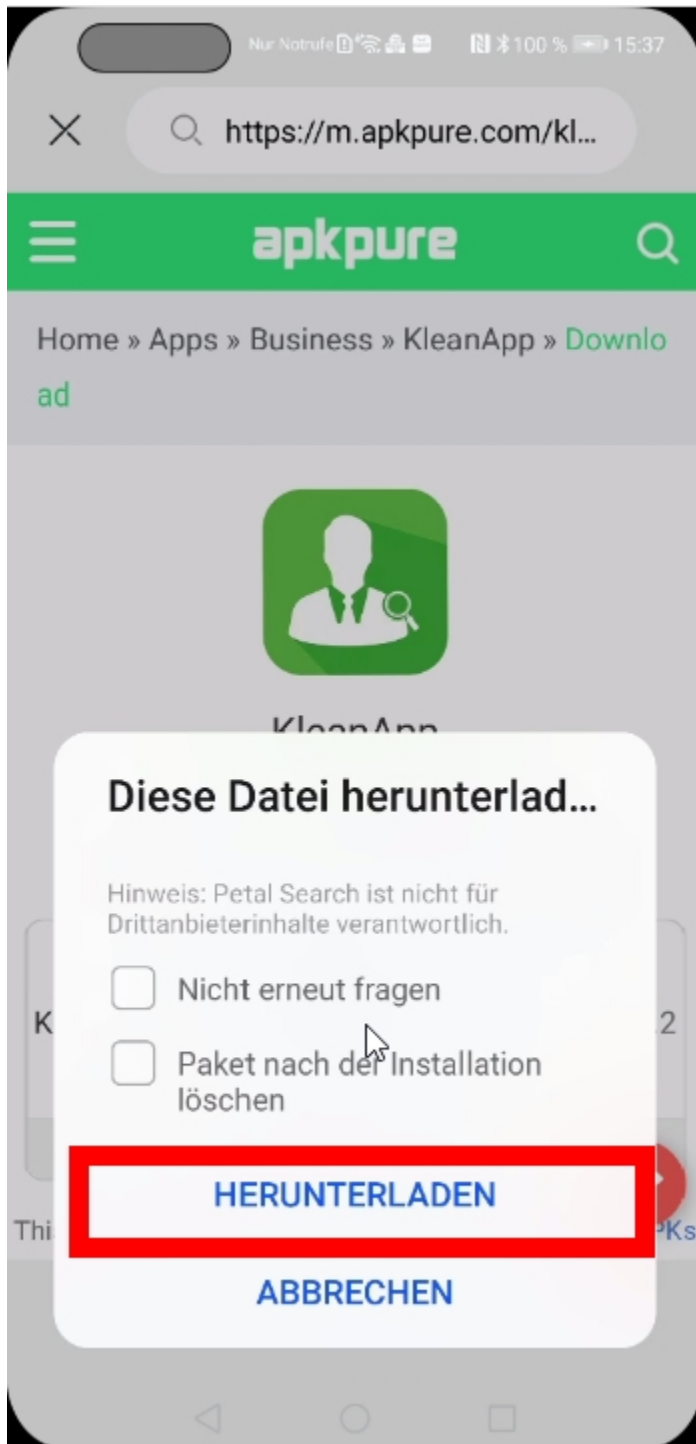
Nur Notrufe 100 % 15:37

https://m.apkpure.com/kl...

apkpure

Home » Apps » Business » KleanApp » Download

KleanApp

Diese Datei herunterlad...

Hinweis: Petal Search ist nicht für Drittanbieterinhalte verantwortlich.

Nicht erneut fragen

Paket nach der Installation löschen

HERUNTERLADEN

ABBRECHEN

K

2

Thi

PKs